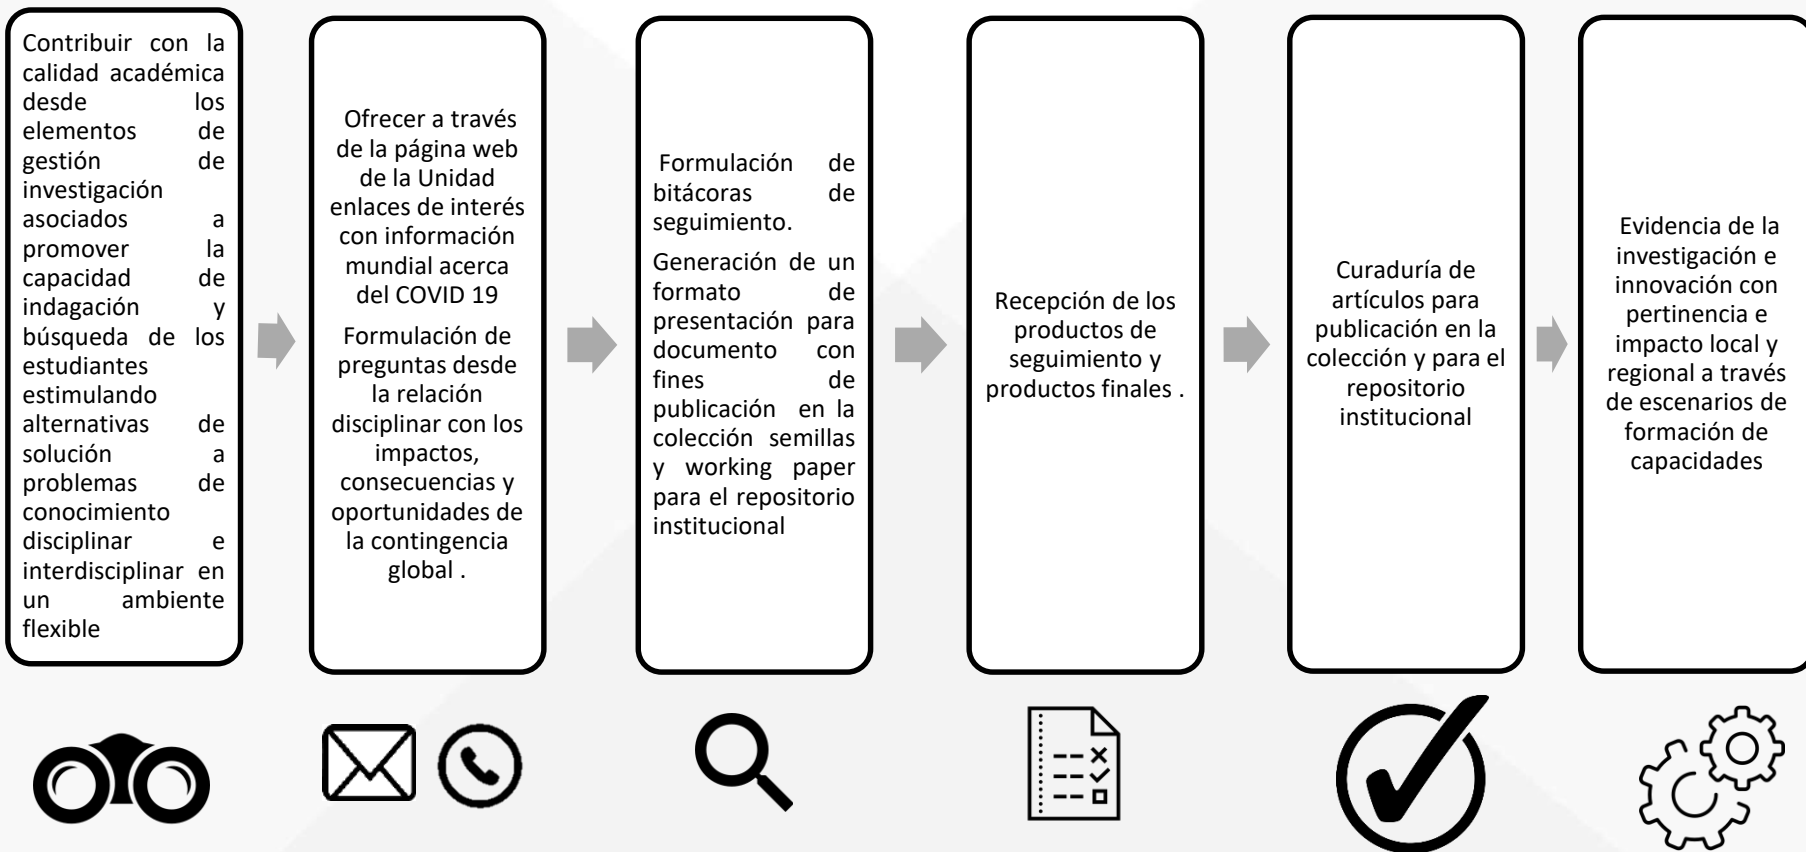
Contribuir con la calidad académica desde los elementos de gestión de investigación asociados a promover la capacidad de indagación y búsqueda de los estudiantes estimulando alternativas de solución a problemas de conocimiento disciplinar e interdisciplinar en un ambiente flexible

Ofrecer a través de la página web de la Unidad enlaces de interés con información mundial acerca del COVID 19

Formulación de preguntas desde la relación disciplinar con los impactos, consecuencias y oportunidades de la contingencia global .

Formulación de bitácoras de seguimiento.

Generación de un formato de presentación para documento con fines de publicación en la colección semillas y working paper para el repositorio institucional

Recepción de los productos de seguimiento y productos finales .

Curaduría de artículos para publicación en la colección y para el repositorio institucional

Evidencia de la investigación e innovación con pertinencia e impacto local y regional a través de escenarios de formación de capacidades